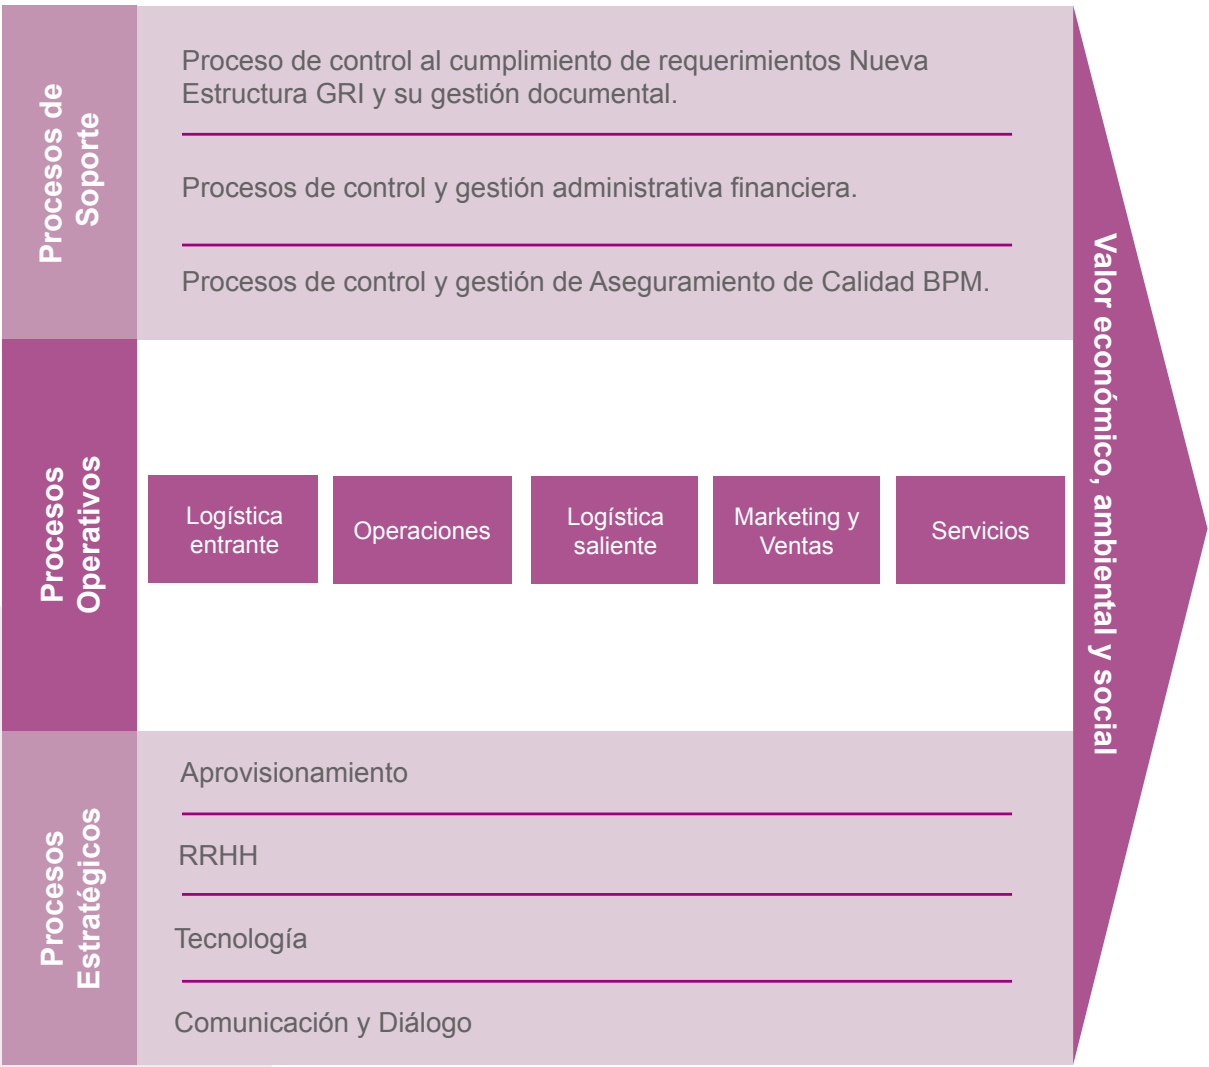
Procesos de Soporte

Proceso de control al cumplimiento de requerimientos Nueva Estructura GRI y su gestión documental.

Procesos de control y gestión administrativa financiera.

Procesos de control y gestión de Aseguramiento de Calidad BPM.

Procesos Operativos

Logística entrante

Operaciones

Logística saliente

Marketing y Ventas

Servicios

Procesos Estratégicos

Aprovisionamiento

RRHH

Tecnología

Comunicación y Diálogo

Valor económico, ambiental y social